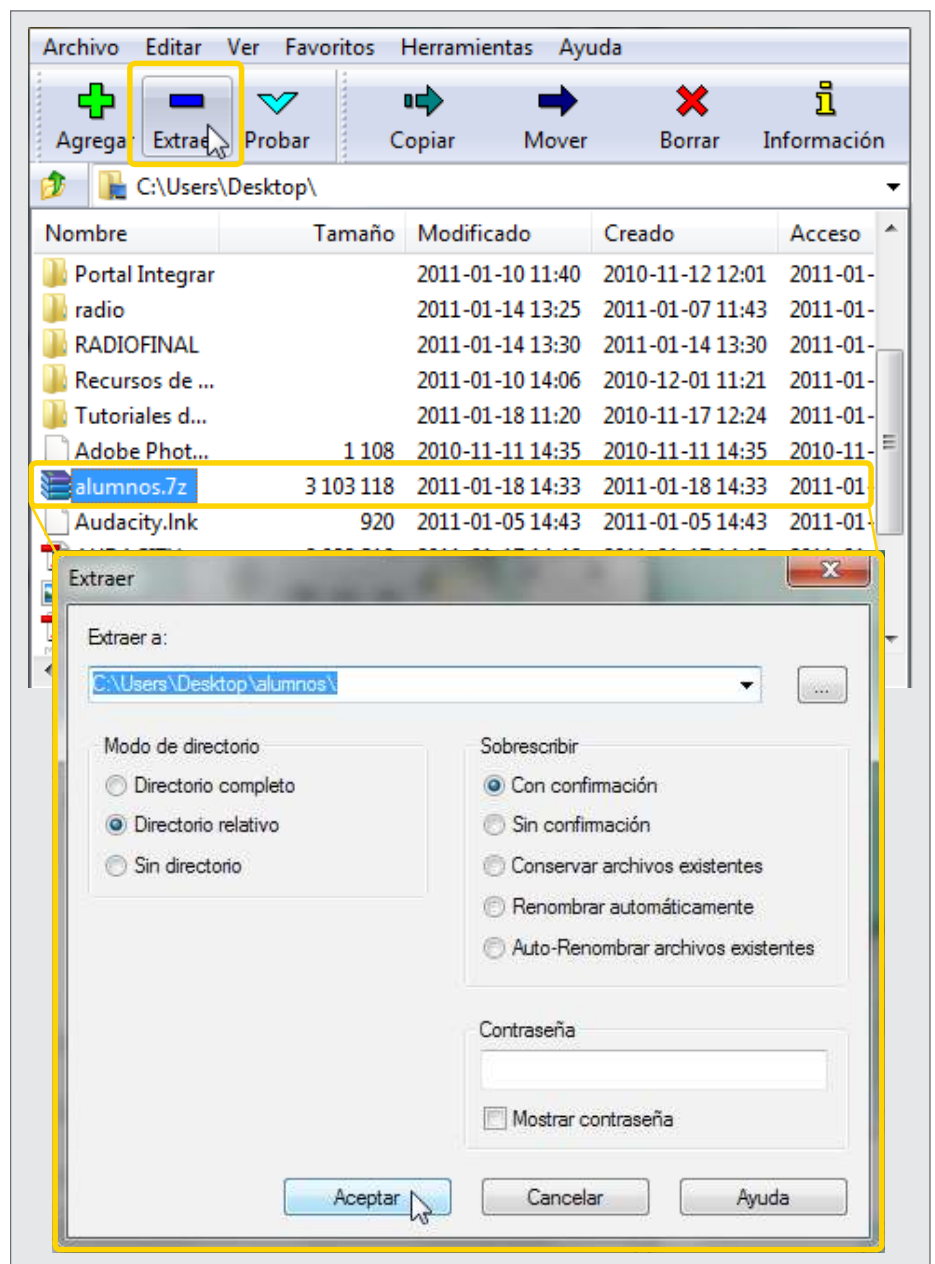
Archivo Editar Ver Favoritos Herramientas Ayuda

Agregar Extraer Probar Copiar Mover Borrar Información

C:\Users\Desktop\

| Nombre | Tamaño | Modificado | Creado | Acceso |
|---|---|---|---|---|
| Portal Integrar | | 2011-01-10 11:40 | 2010-11-12 12:01 | 2011-01- |
| radio | | 2011-01-14 13:25 | 2011-01-07 11:43 | 2011-01- |
| RADIOFINAL | | 2011-01-14 13:30 | 2011-01-14 13:30 | 2011-01- |
| Recursos de ... | | 2011-01-10 14:06 | 2010-12-01 11:21 | 2011-01- |
| Tutoriales d... | | 2011-01-18 11:20 | 2010-11-17 12:24 | 2011-01- |
| Adobe Phot... | 1 108 | 2010-11-11 14:35 | 2010-11-11 14:35 | 2010-11- |
| alumnos.7z | 3 103 118 | 2011-01-18 14:33 | 2011-01-18 14:33 | 2011-01 |
| Audacity.lnk | 920 | 2011-01-05 14:43 | 2011-01-05 14:43 | 2011-01- |

Extraer

Extraer a:

C:\Users\Desktop\alumnos\

...

Modo de directorio
Directorio completo
Directorio relativo
Sin directorio

Sobrescribir
Con confirmación
Sin confirmación
Conservar archivos existentes
Renombrar automáticamente
Auto-Renombrar archivos existentes

Contraseña

Mostrar contraseña

Aceptar Cancelar Ayuda